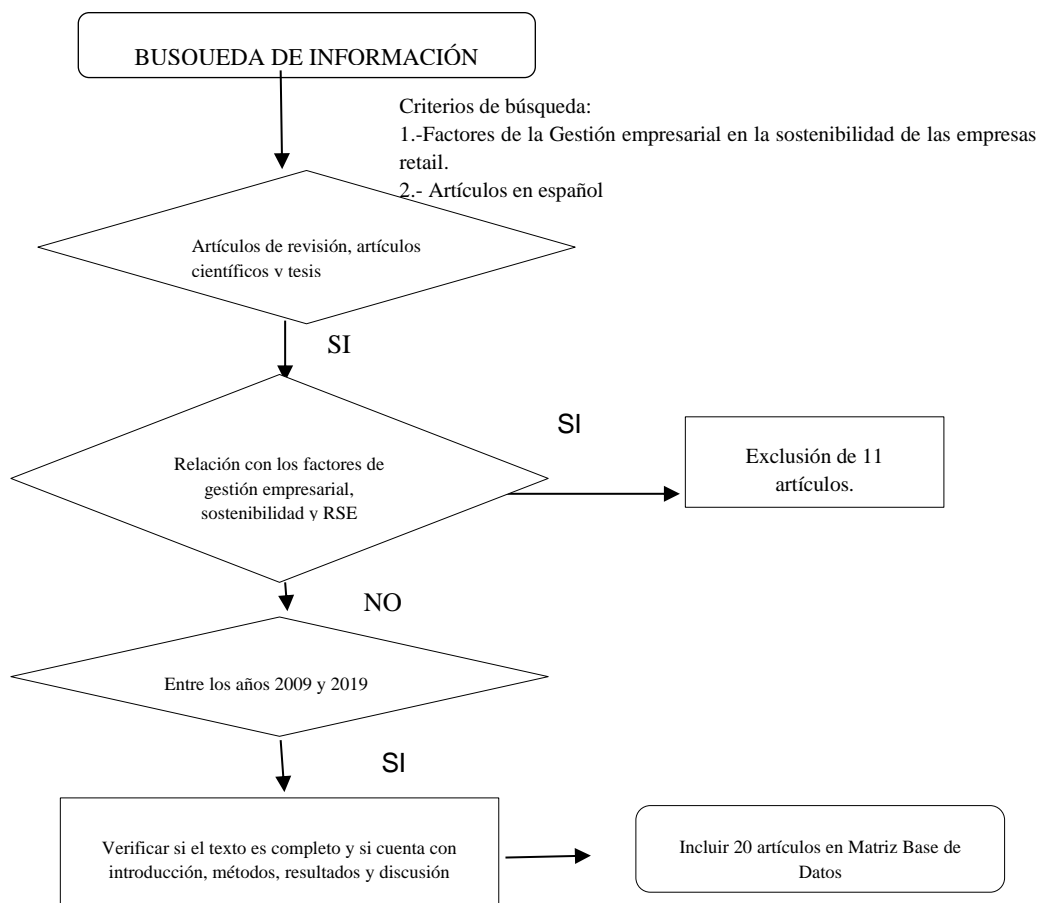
BUSOUEDA DE INFORMACIÓN

Criterios de búsqueda:
1.-Factores de la Gestión empresarial en la sostenibilidad de las empresas retail.
2.- Artículos en español

Artículos de revisión, artículos científicos v tesis

SI

SI

Relación con los factores de gestión empresarial, sostenibilidad y RSE

Exclusión de 11 artículos.

NO

Entre los años 2009 y 2019

SI

Verificar si el texto es completo y si cuenta con introducción, métodos, resultados y discusión

Incluir 20 artículos en Matriz Base de Datos